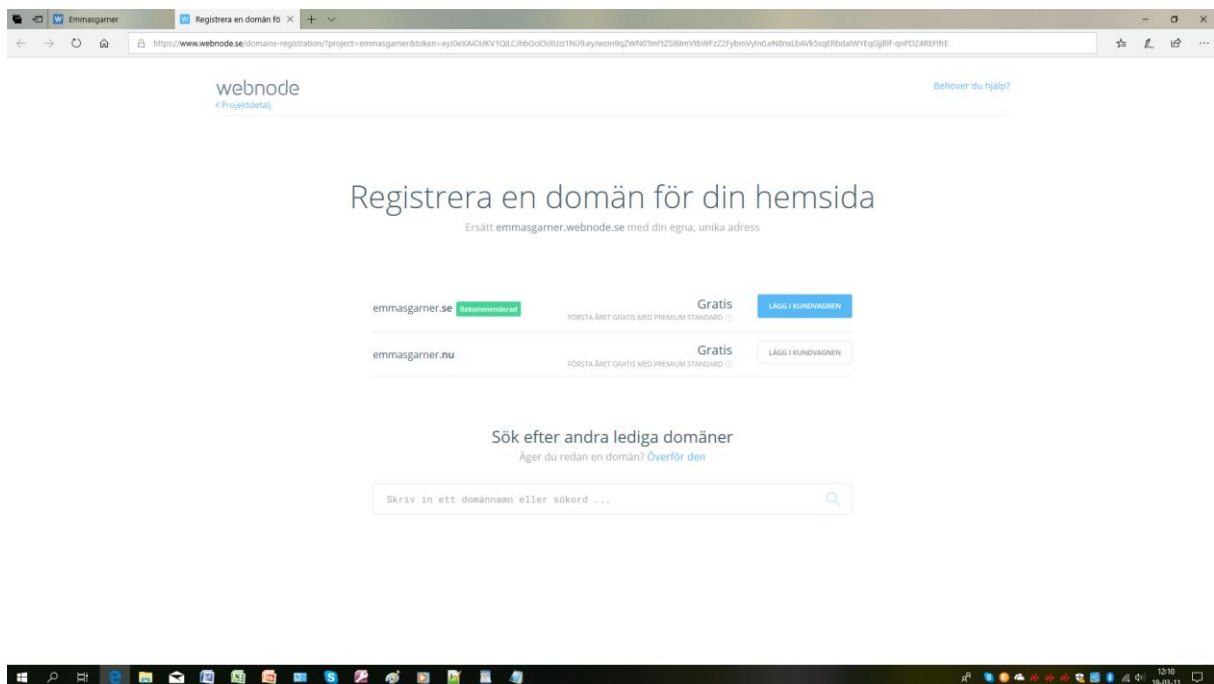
Emmasgarner | Registrera en domän fö ×

https://www.webnode.se/domains-registration/?project=emmasgarner&token=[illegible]

webnode
‹ Projektdetalj

Behöver du hjälp?

Registrera en domän för din hemsida
Ersätt emmasgarner.webnode.se med din egna, unika adress

emmasgarner.se Rekommenderad
Gratis
FÖRSTA ÅRET GRATIS MED PREMIUM STANDARD
LÄGG I KUNDVAGNEN

emmasgarner.nu
Gratis
FÖRSTA ÅRET GRATIS MED PREMIUM STANDARD
LÄGG I KUNDVAGNEN

Sök efter andra lediga domäner
Äger du redan en domän? Överför den

Skriv in ett domännamn eller sökord ...

12:10
19-03-11